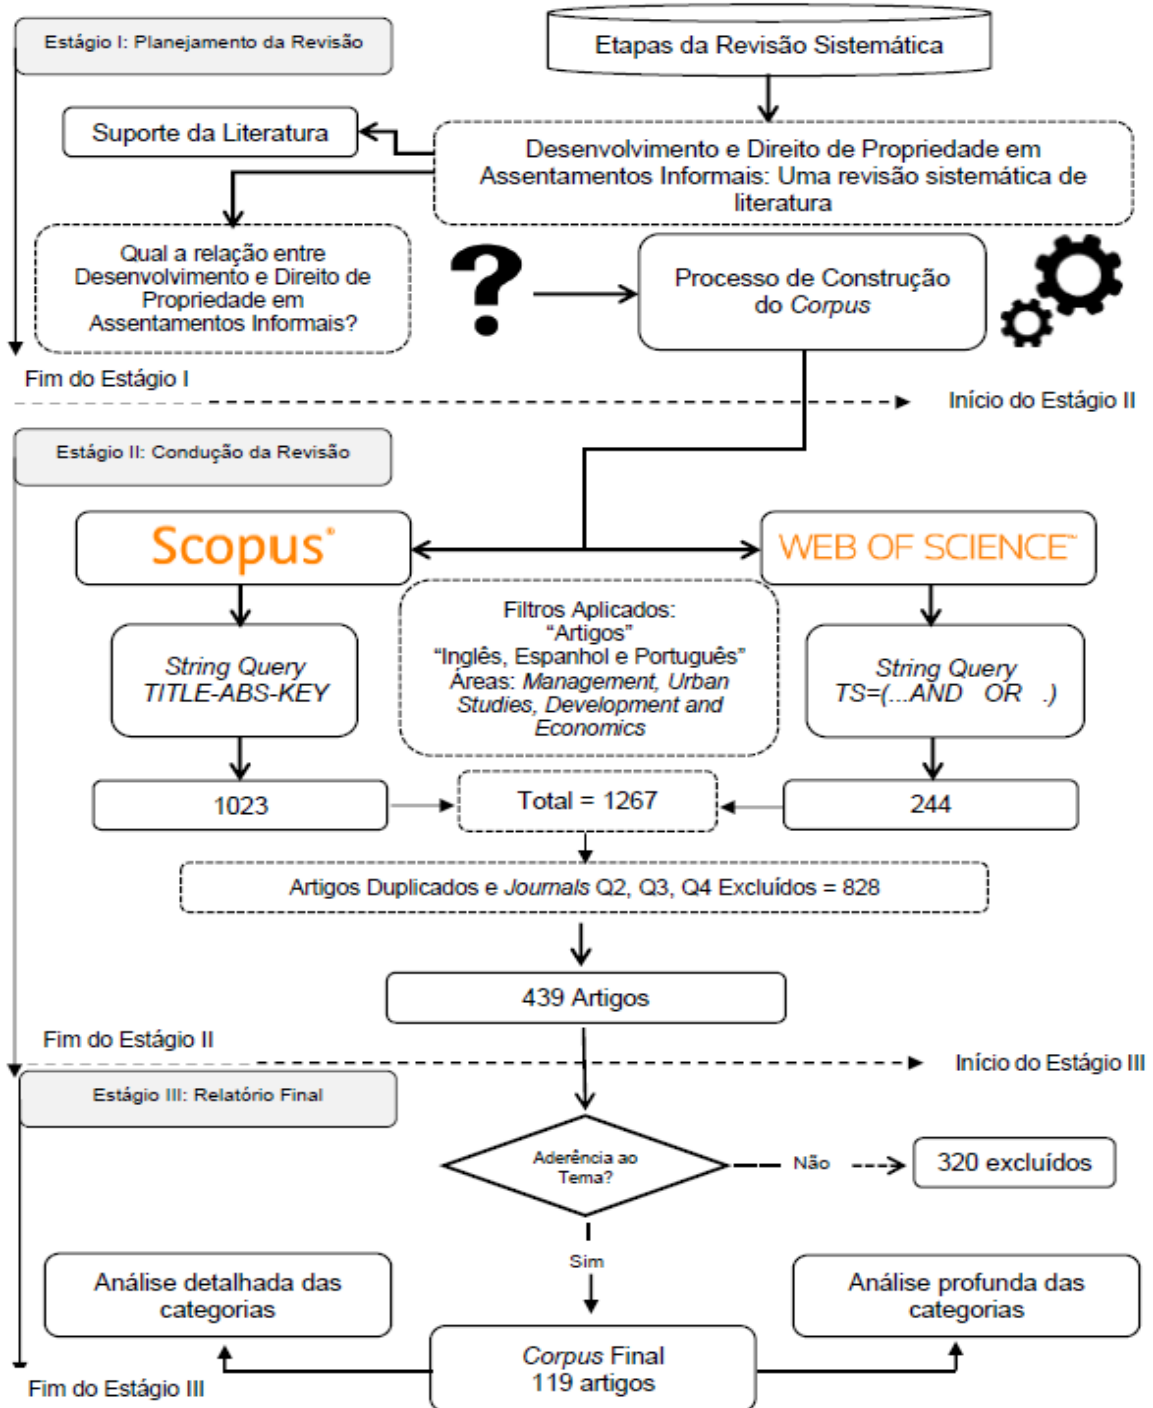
Estágio I: Planejamento da Revisão

Etapas da Revisão Sistemática

Suporte da Literatura

Desenvolvimento e Direito de Propriedade em Assentamentos Informais: Uma revisão sistemática de literatura

Qual a relação entre Desenvolvimento e Direito de Propriedade em Assentamentos Informais?

?

Processo de Construção do *Corpus*

Fim do Estágio I

Início do Estágio II

Estágio II: Condução da Revisão

Scopus®

WEB OF SCIENCE™

*String Query* *TITLE-ABS-KEY*

Filtros Aplicados: “Artigos” “Inglês, Espanhol e Português” Áreas: *Management, Urban Studies, Development and Economics*

*String Query* *TS=(...AND OR .)*

1023

Total = 1267

244

Artigos Duplicados e *Journals* Q2, Q3, Q4 Excluídos = 828

439 Artigos

Fim do Estágio II

Início do Estágio III

Estágio III: Relatório Final

Aderência ao Tema?

Não

320 excluídos

Sim

Análise detalhada das categorias

Análise profunda das categorias

*Corpus* Final 119 artigos

Fim do Estágio III